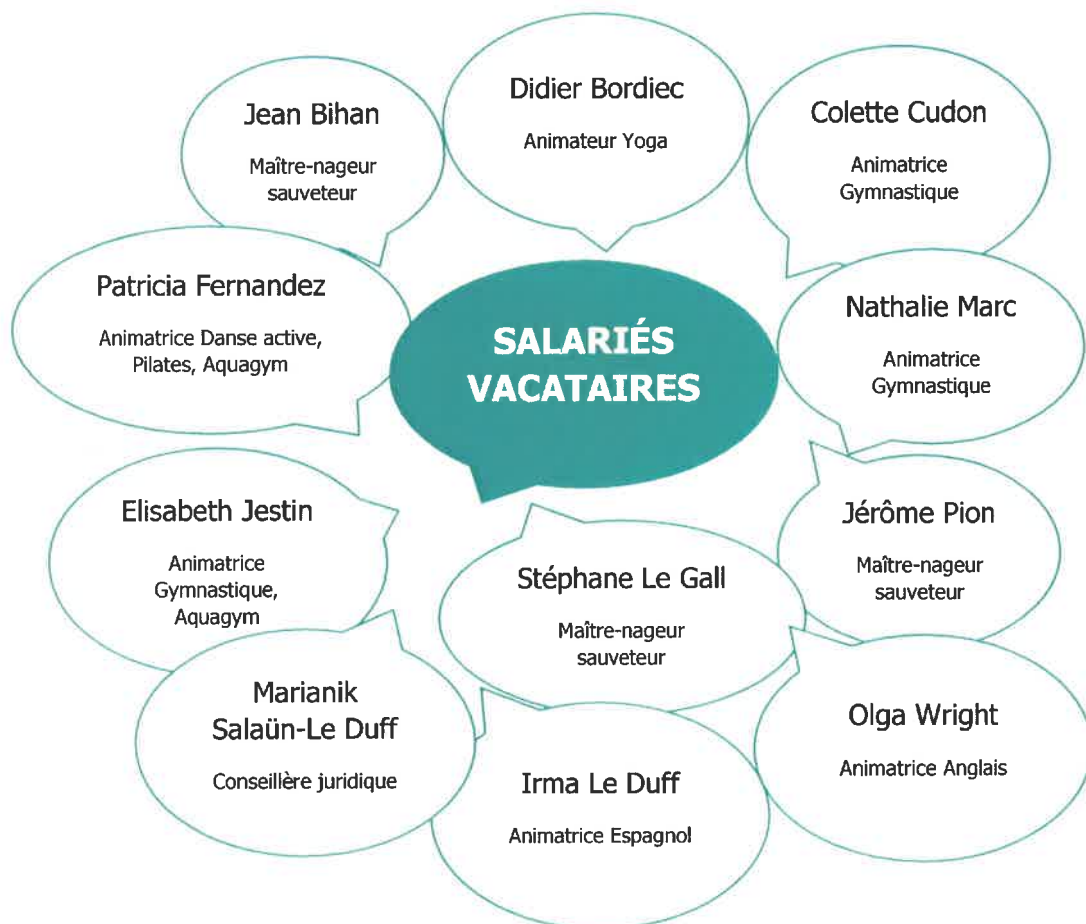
SALARIÉS VACATAIRES

Jean Bihan

Maître-nageur sauveteur

Didier Bordiec

Animateur Yoga

Colette Cudon

Animatrice Gymnastique

Patricia Fernandez

Animatrice Danse active, Pilates, Aquagym

Nathalie Marc

Animatrice Gymnastique

Elisabeth Jestin

Animatrice Gymnastique, Aquagym

Jérôme Pion

Maître-nageur sauveteur

Stéphane Le Gall

Maître-nageur sauveteur

Marianik Salaün-Le Duff

Conseillère juridique

Olga Wright

Animatrice Anglais

Irma Le Duff

Animatrice Espagnol